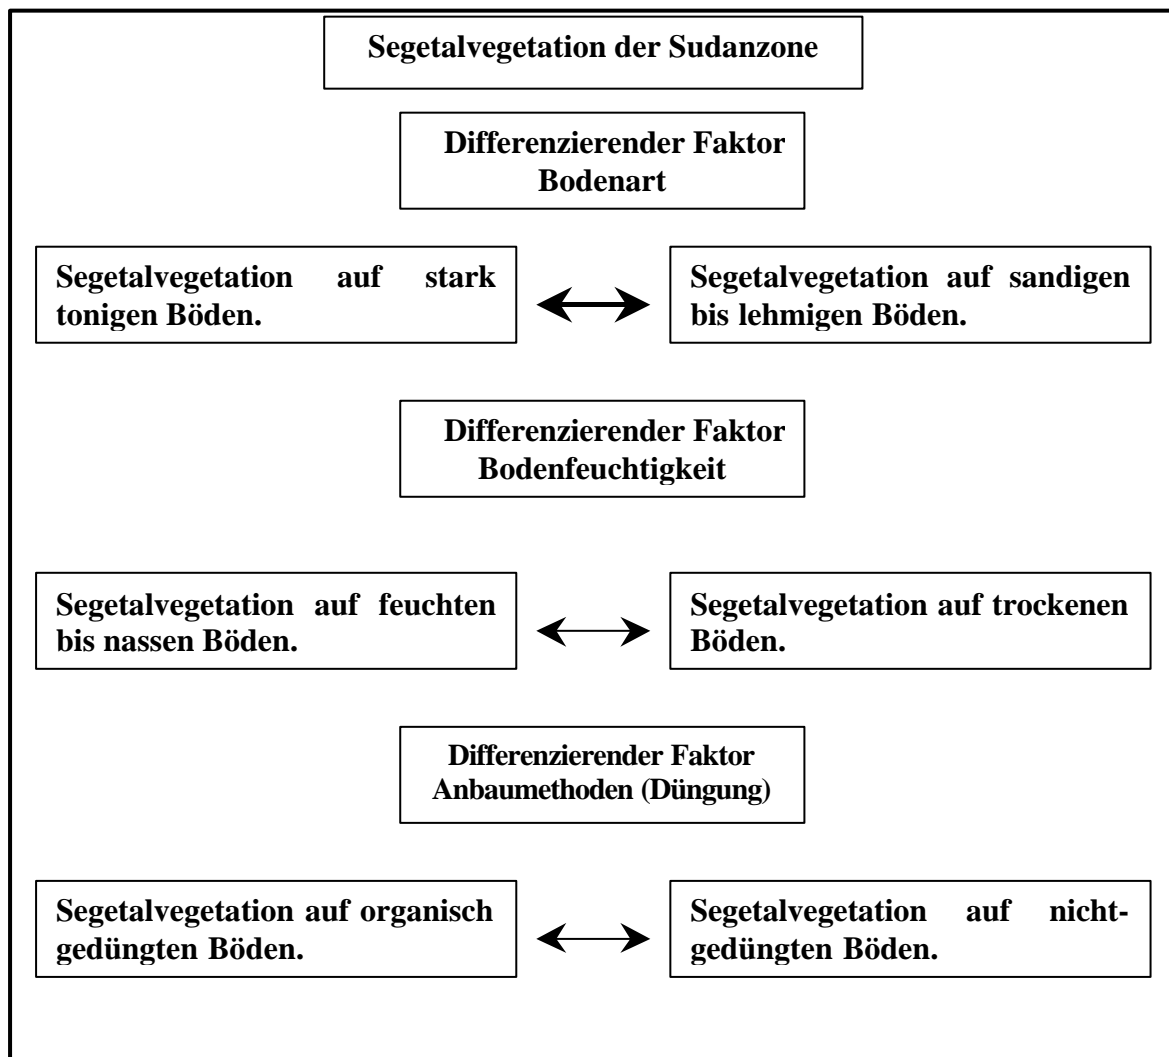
Segetalvegetation der Sudanzone

Differenzierender Faktor
Bodenart

Segetalvegetation auf stark tonigen Böden.

Segetalvegetation auf sandigen bis lehmigen Böden.

Differenzierender Faktor
Bodenfeuchtigkeit

Segetalvegetation auf feuchten bis nassen Böden.

Segetalvegetation auf trockenen Böden.

Differenzierender Faktor
Anbaumethoden (Düngung)

Segetalvegetation auf organisch gedüngten Böden.

Segetalvegetation auf nicht-gedüngten Böden.